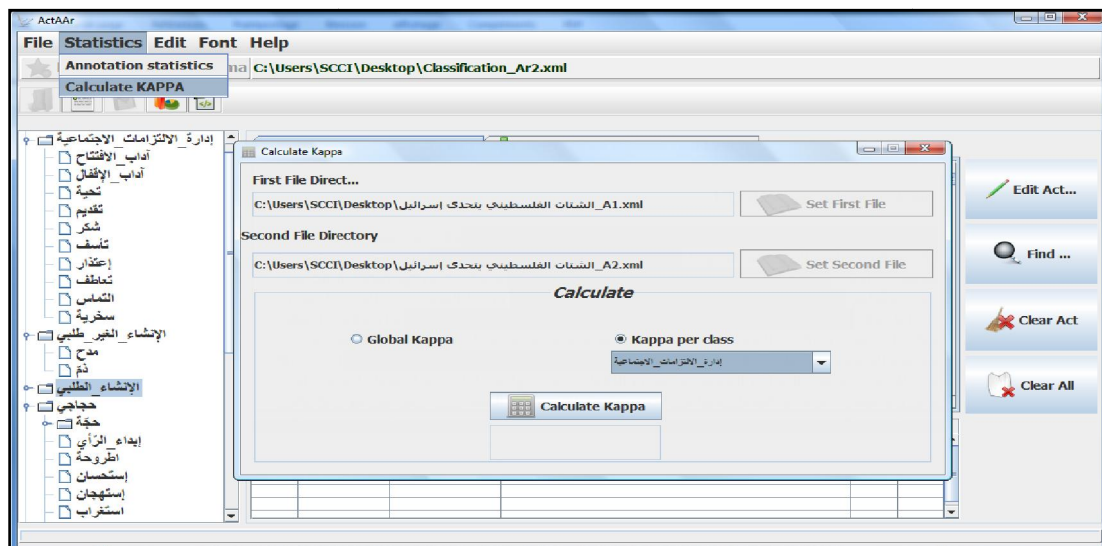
ActAAr

File Statistics Edit Font Help

Annotation statistics

Calculate KAPPA

ma C:\Users\SCCI\Desktop\Classification_Ar2.xml

إدارة_الالتزامات_الاجتماعية
آداب_الافتتاح
آداب_الإقفال
تحية
تقديم
شكر
تأسف
إعتذار
تعاطف
التماس
سخرية
الإنشاء_الغير_طلبي
مدح
ذم
الإنشاء_الطلبي
حجاجي
حجة
إبداء_الرأي
أطروحة
إستحسان
إستهجان
استغراب

Calculate Kappa

First File Direct...

C:\Users\SCCI\Desktop\الشتات الفلسطيني يتحدى إسرائيل_A1.xml

Set First File

Second File Directory

C:\Users\SCCI\Desktop\الشتات الفلسطيني يتحدى إسرائيل_A2.xml

Set Second File

Calculate

Global Kappa

Kappa per class

إدارة_الالتزامات_الاجتماعية

Calculate Kappa

Edit Act...

Find ...

Clear Act

Clear All